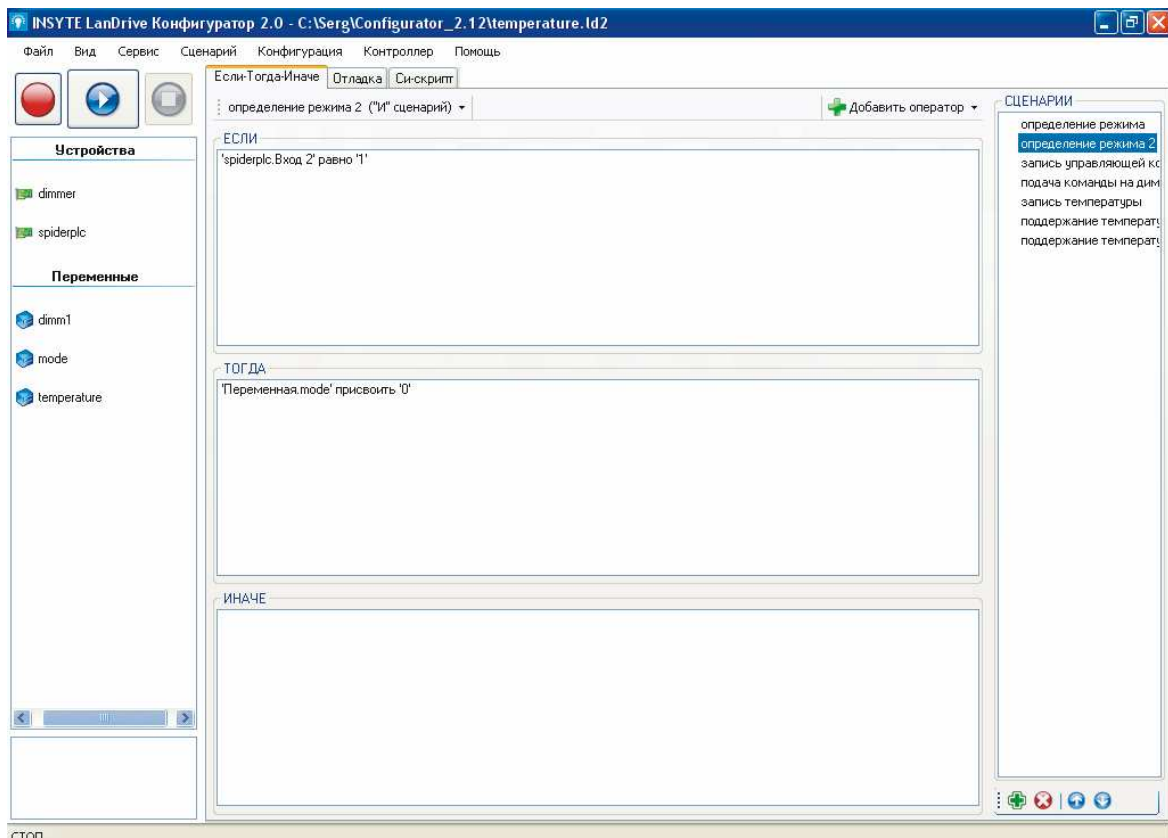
INSYTE LanDrive Конфигуратор 2.0 - C:\Serg\Configurator_2.12\temperature.ld2

Файл Вид Сервис Сценарий Конфигурация Контроллер Помощь

Если-Тогда-Иначе Отладка Си-скрипт

определение режима 2 ("И" сценарий)

Добавить оператор

СЦЕНАРИИ

определение режима
определение режима 2
запись управляющей ко
подача команды на дим
запись температуры
поддержание температу
поддержание температу

Устройства

dimmer

spiderplc

Переменные

dimm1

mode

temperature

ЕСЛИ

'spiderplc.Вход 2' равно '1'

ТОГДА

'Переменная.mode' присвоить '0'

ИНАЧЕ

СТОП